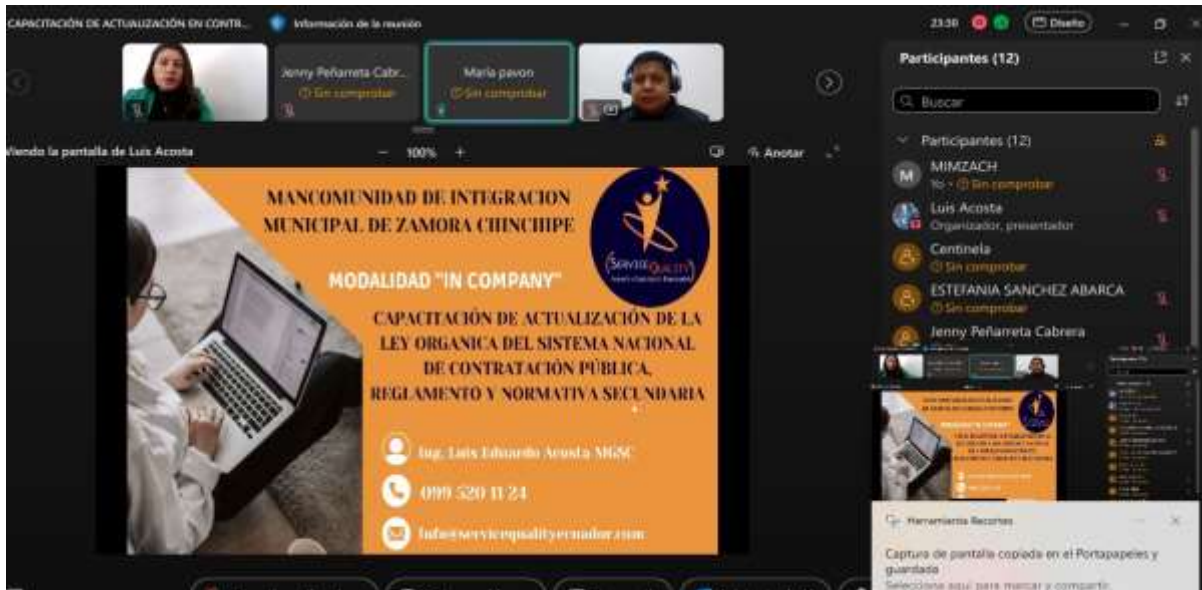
CAPACITACIÓN DE ACTUALIZACIÓN EN CONTR... Información de la reunión

23:30 Diseño

Jenny Peñarreta Cabr... Sin comprobar

María pavon Sin comprobar

Viendo la pantalla de Luis Acosta

100% +

Anotar

MANCOMUNIDAD DE INTEGRACION MUNICIPAL DE ZAMORA CHINCHIPE

Service Quality

MODALIDAD "IN COMPANY"

CAPACITACIÓN DE ACTUALIZACIÓN DE LA LEY ORGANICA DEL SISTEMA NACIONAL DE CONTRATACIÓN PÚBLICA, REGLAMENTO Y NORMATIVA SECUNDARIA

Ing. Luis Eduardo Acosta MGSC

099 520 11 24

info@servicequalityecuador.com

Participantes (12)

Buscar

Participantes (12)

MIMZACH
Yo · Sin comprobar

Luis Acosta
Organizador, presentador

Centinela
Sin comprobar

ESTEFANIA SANCHEZ ABARCA
Sin comprobar

Jenny Peñarreta Cabrera

Herramienta Recortes

Captura de pantalla copiada en el Portapapeles y guardada

Selecciona aquí para marcar y compartir